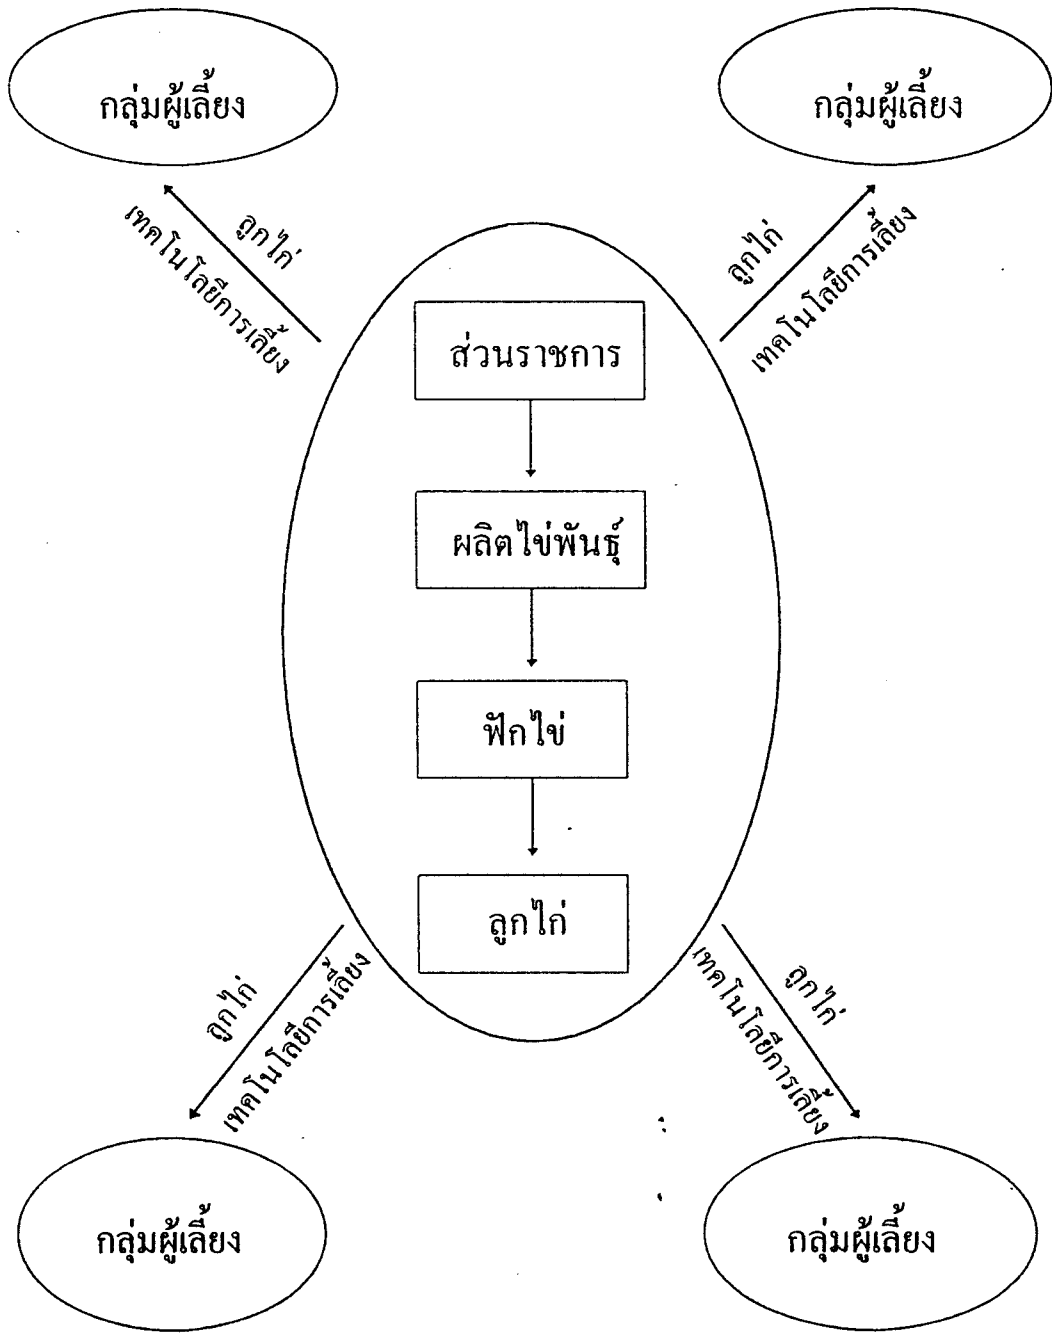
กลุ่มผู้เลี้ยง

กลุ่มผู้เลี้ยง

ลูกไก่
เทคโนโลยีการเลี้ยง

ลูกไก่
เทคโนโลยีการเลี้ยง

ส่วนราชการ

ผลิตไข่พันธุ์

ฟักไข่

ลูกไก่

ลูกไก่
เทคโนโลยีการเลี้ยง

ลูกไก่
เทคโนโลยีการเลี้ยง

กลุ่มผู้เลี้ยง

กลุ่มผู้เลี้ยง